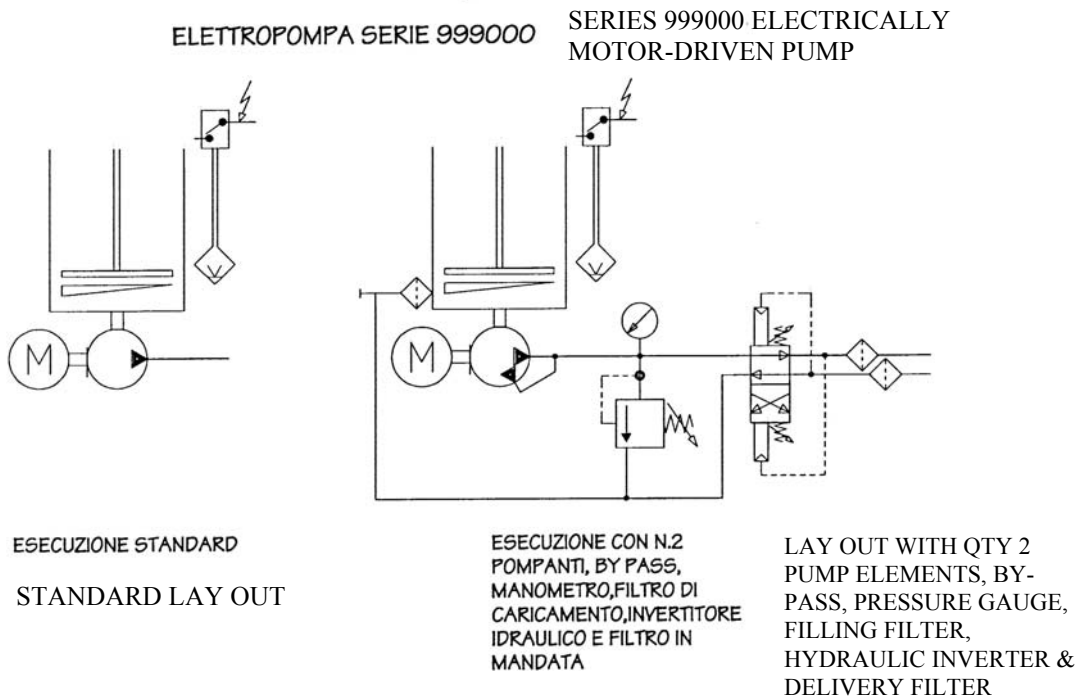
ELETTROPOMPA SERIE 999000

SERIES 999000 ELECTRICALLY MOTOR-DRIVEN PUMP

M

M

ESECUZIONE STANDARD

STANDARD LAY OUT

ESECUZIONE CON N.2 POMPANTI, BY PASS, MANOMETRO,FILTRO DI CARICAMENTO,INVERTITORE IDRAULICO E FILTRO IN MANDATA

LAY OUT WITH QTY 2 PUMP ELEMENTS, BY-PASS, PRESSURE GAUGE, FILLING FILTER, HYDRAULIC INVERTER & DELIVERY FILTER